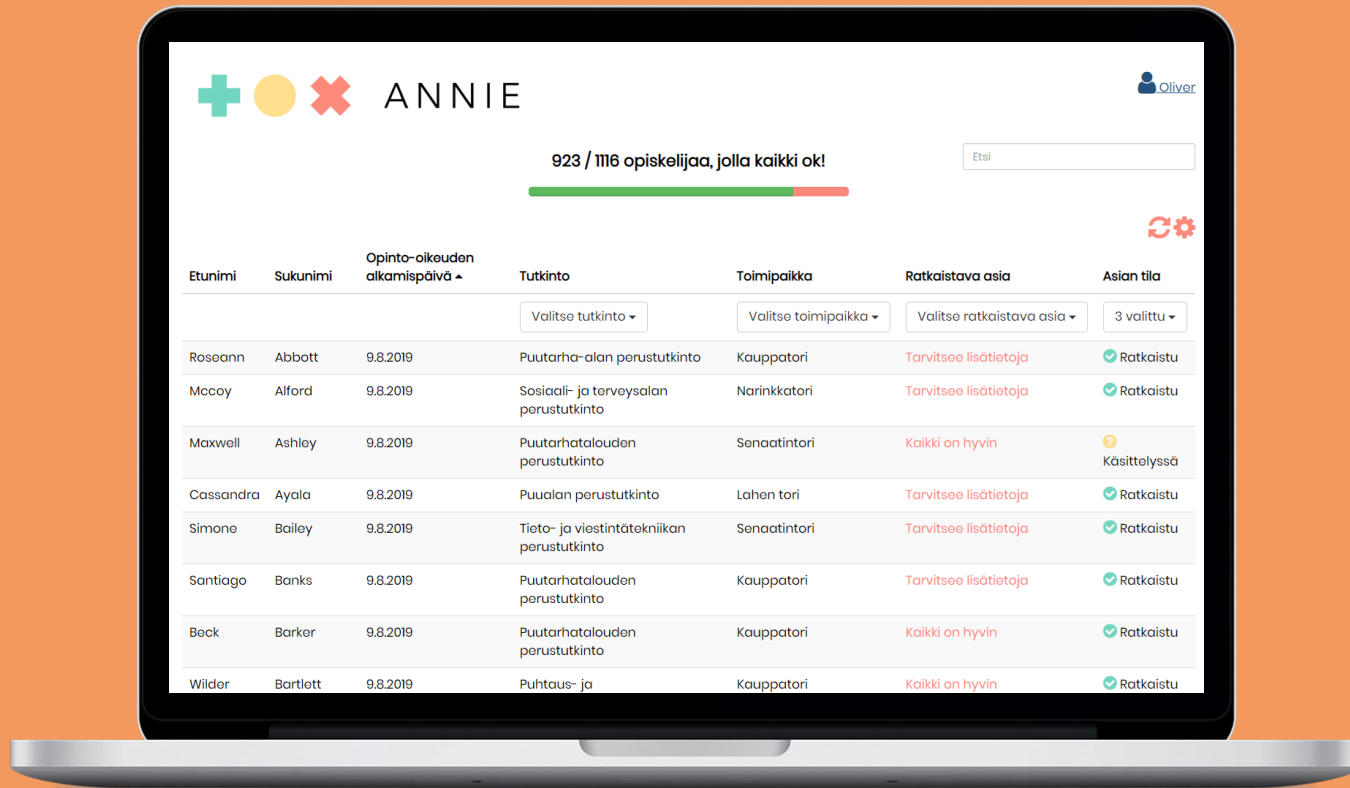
ANNIE

Oliver

923 / 1116 opiskelijaa, jolla kaikki ok!

Etsi

| Etunimi | Sukunimi | Opinto-oikeuden alkamispäivä ▲ | Tutkinto | Toimipaikka | Ratkaistava asia | Asian tila |
|---|---|---|---|---|---|---|
| | | | Valitse tutkinto ▾ | Valitse toimipaikka ▾ | Valitse ratkaistava asia ▾ | 3 valittu ▾ |
| Roseann | Abbott | 9.8.2019 | Puutarha-alan perustutkinto | Kauppatori | Tarvitsee lisätietoja | Ratkaistu |
| Mccoy | Alford | 9.8.2019 | Sosiaali- ja terveysalan perustutkinto | Narinkkatori | Tarvitsee lisätietoja | Ratkaistu |
| Maxwell | Ashley | 9.8.2019 | Puutarhatalouden perustutkinto | Senaatintori | Kaikki on hyvin | Käsittelyssä |
| Cassandra | Ayala | 9.8.2019 | Puualan perustutkinto | Lahen tori | Tarvitsee lisätietoja | Ratkaistu |
| Simone | Bailey | 9.8.2019 | Tieto- ja viestintätekniikan perustutkinto | Senaatintori | Tarvitsee lisätietoja | Ratkaistu |
| Santiago | Banks | 9.8.2019 | Puutarhatalouden perustutkinto | Kauppatori | Tarvitsee lisätietoja | Ratkaistu |
| Beck | Barker | 9.8.2019 | Puutarhatalouden perustutkinto | Kauppatori | Kaikki on hyvin | Ratkaistu |
| Wilder | Bartlett | 9.8.2019 | Puhtaus- ja | Kauppatori | Kaikki on hyvin | Ratkaistu |